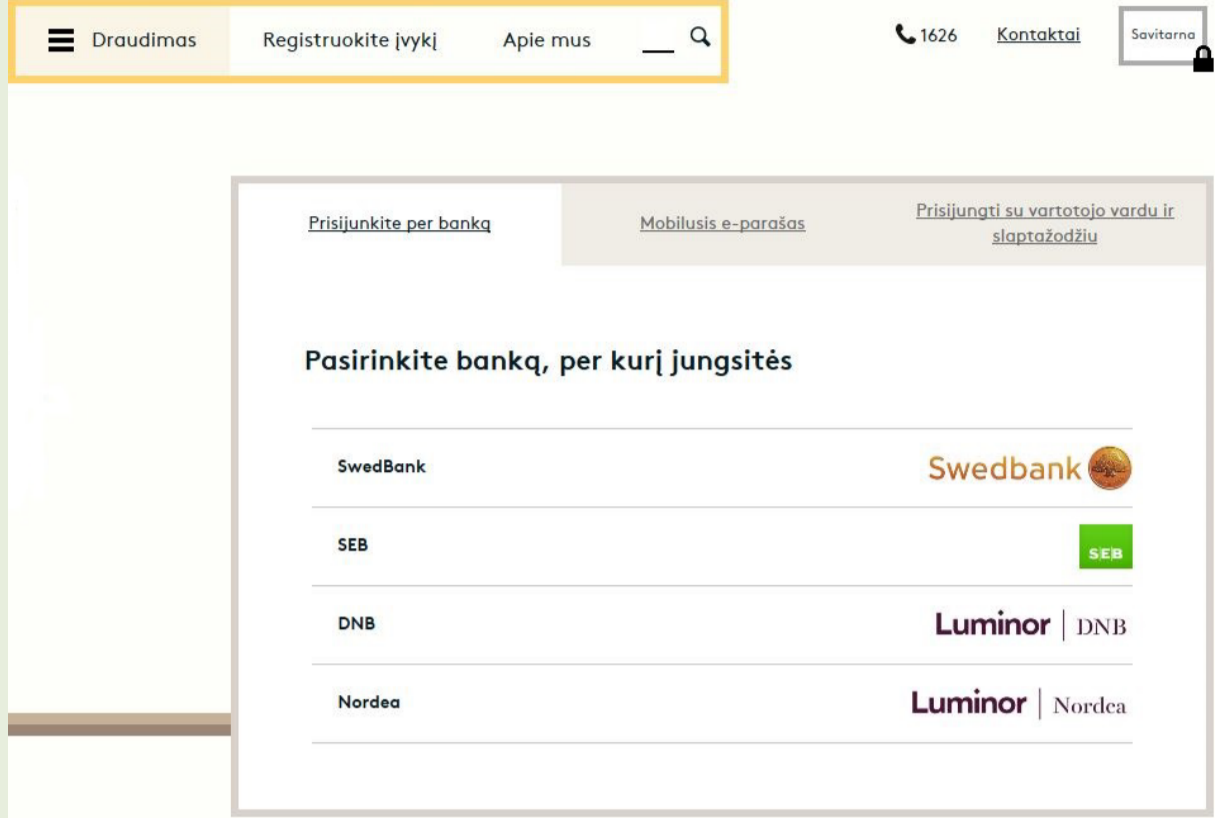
Draudimas Registruokite įvykį Apie mus

1626 Kontaktai Savitarna

Prisijunkite per banką

Mobilusis e-parašas

Prisijungti su vartotojo vardu ir slaptažodžiu

Pasirinkite banką, per kurį jungsitės

SwedBank Swedbank

SEB SEB

DNB Luminor | DNB

Nordea Luminor | Nordea